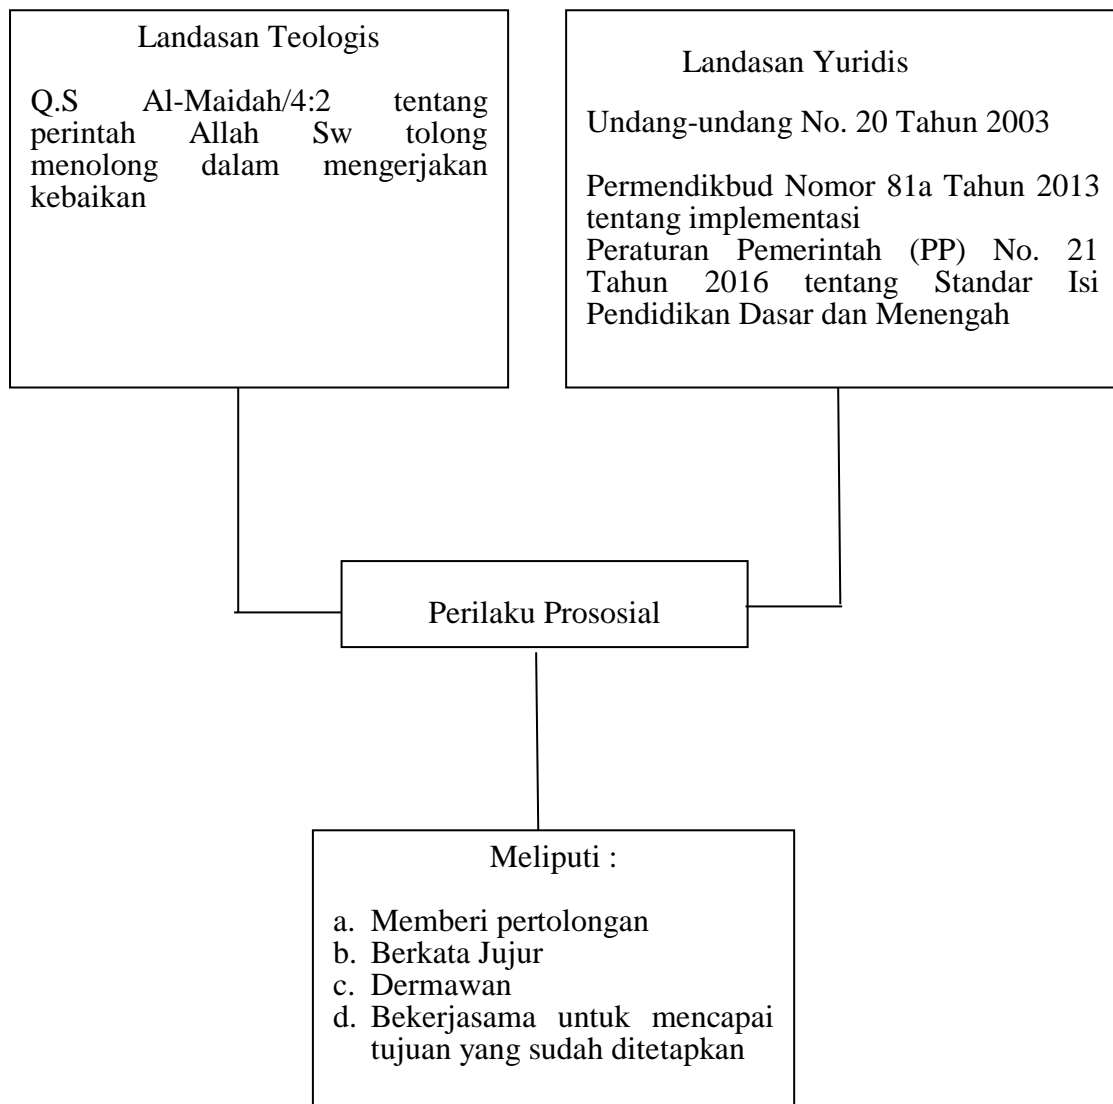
Landasan Teologis

Q.S Al-Maidah/4:2 tentang perintah Allah Sw tolong menolong dalam mengerjakan kebaikan

Landasan Yuridis

Undang-undang No. 20 Tahun 2003

Permendikbud Nomor 81a Tahun 2013 tentang implementasi
Peraturan Pemerintah (PP) No. 21 Tahun 2016 tentang Standar Isi Pendidikan Dasar dan Menengah

Perilaku Prososial

Meliputi :

a. Memberi pertolongan
b. Berkata Jujur
c. Dermawan
d. Bekerjasama untuk mencapai tujuan yang sudah ditetapkan